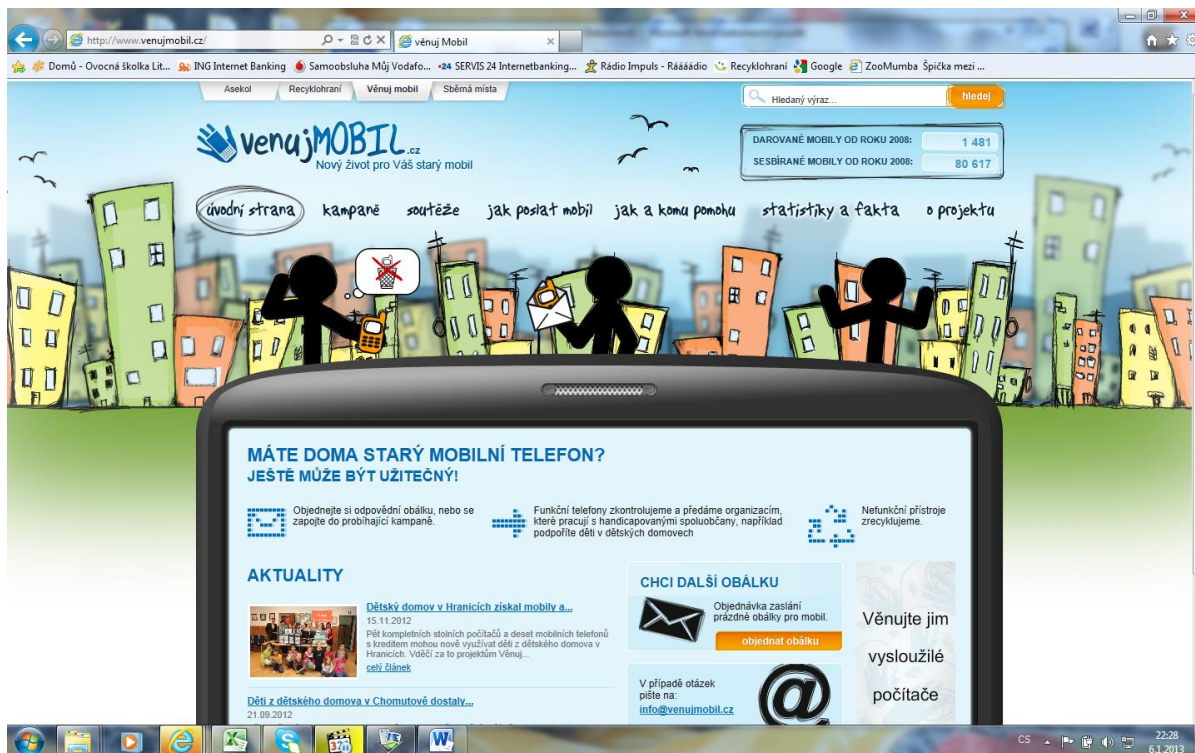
http://www.venujmobil.cz/
věnuj Mobil

Domů - Ovocná školka Lit... ING Internet Banking Samoobsluha Můj Vodafo... SERVIS 24 Internetbanking... Rádio Impuls - Rááááádio Recyklohraní Google ZooMumba Špička mezi ...

Asekol Recyklohraní Věnuj mobil Sběrná místa

Hledaný výraz... hledej

venujMOBIL.cz
Nový život pro Váš starý mobil

DAROVANÉ MOBILY OD ROKU 2008: 1 481
SESBÍRANÉ MOBILY OD ROKU 2008: 80 617

úvodní strana kampaně soutěže jak poslat mobil jak a komu pomoho statistiky a fakta o projektu

MÁTE DOMA STARÝ MOBILNÍ TELEFON?
JEŠTĚ MŮŽE BÝT UŽITEČNÝ!

Objednejte si odpovědní obálku, nebo se zapojte do probíhající kampaně.

Funkční telefony zkontrolujeme a předáme organizacím, které pracují s handicapovanými spoluobčany, například podpoříte děti v dětských domovech

Nefunkční přístroje zrecyklujeme.

AKTUALITY

Dětský domov v Hranicích získal mobily a...
15.11.2012
Pět kompletních stolních počítačů a deset mobilních telefonů s kreditem mohou nově využívat děti z dětského domova v Hranicích. Vděčí za to projektům Věnuj...
celý článek

Děti z dětského domova v Chomutově dostaly...
21.09.2012

CHCI DALŠÍ OBÁLKU
Objednávka zaslání prázdné obálky pro mobil.
objednat obálku

V případě otázek pište na:
info@venujmobil.cz

Věnujte jim vysloužilé počítače

CS 22:28 6.1.2013